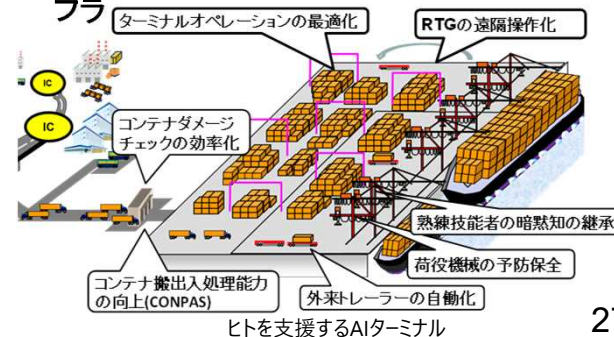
フラ

ターミナルオペレーションの最適化

RTGの遠隔操作化

IC

IC

コンテナダメージチェックの効率化

熟練技能者の暗黙知の継承

荷役機械の予防保全

コンテナ搬出入処理能力の向上(CONPAS)

外来トレーラーの自働化

ヒトを支援するAIターミナル

2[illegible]